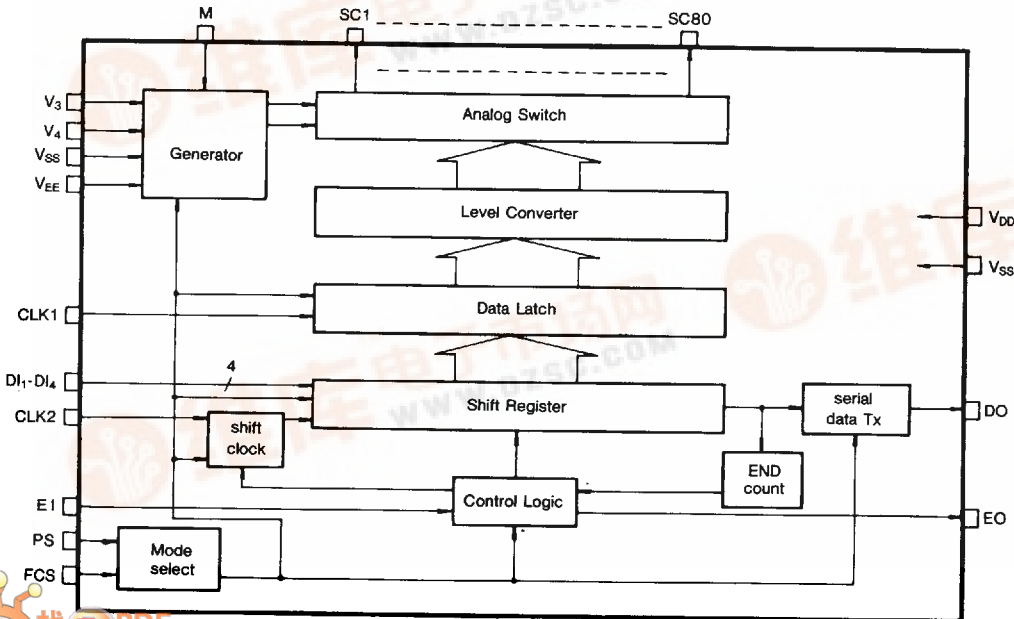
M
SC1
SC80
$V_3$
$V_4$
$V_{SS}$
$V_{EE}$
Generator
Analog Switch
Level Converter
$V_{DD}$
$V_{SS}$
CLK1
Data Latch
$DI_1$-$DI_4$
4
Shift Register
serial data Tx
DO
CLK2
shift clock
END count
E1
Control Logic
EO
PS
Mode select
FCS
www.dzsc.com
维库电子市场网
www.dzsc.com